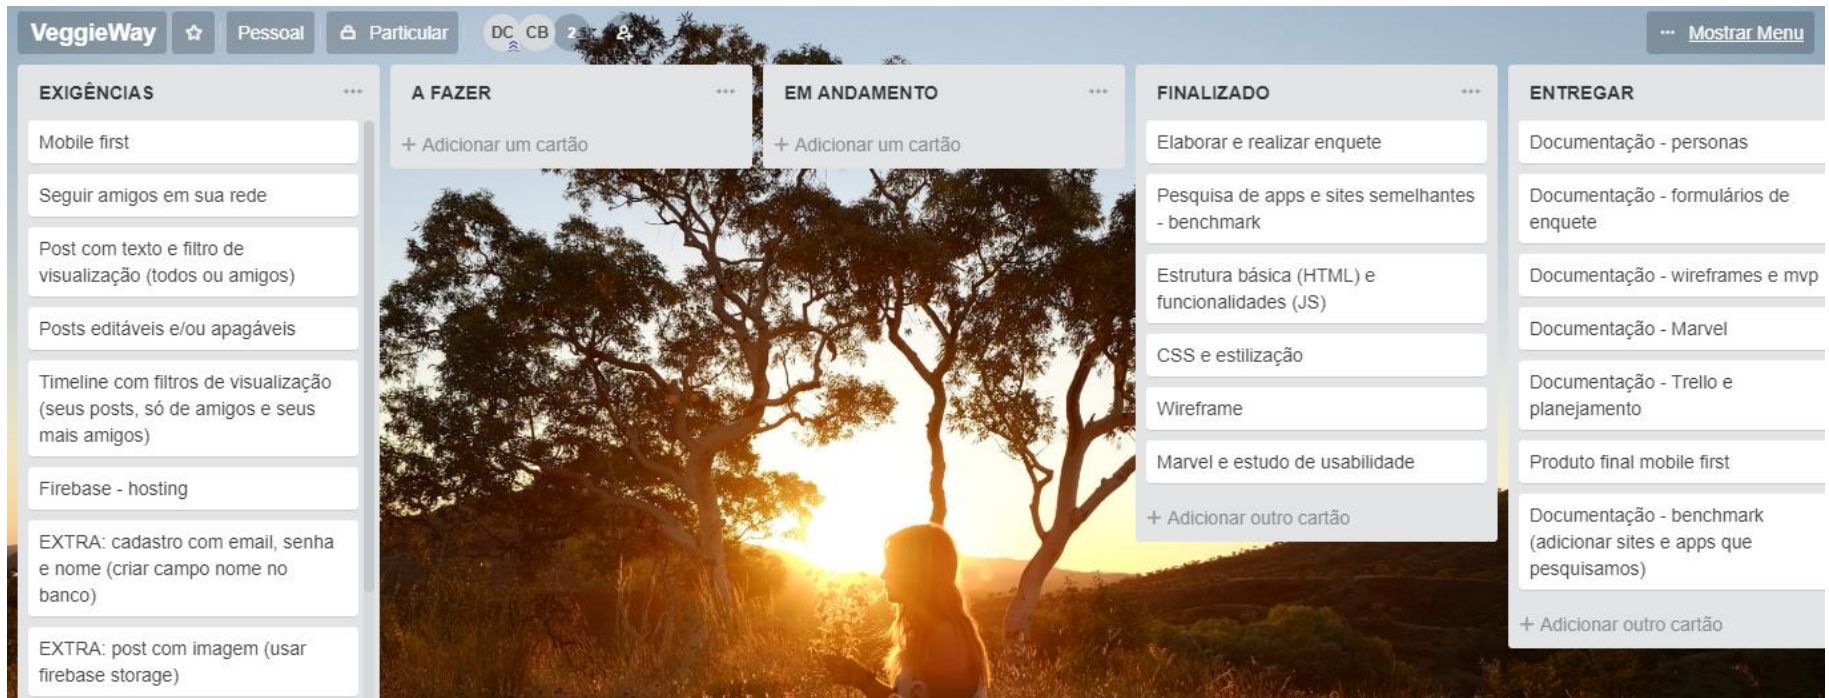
VeggieWay ☆ Pessoal Particular DC CB 2 ··· Mostrar Menu

EXIGÊNCIAS ···
Mobile first
Seguir amigos em sua rede
Post com texto e filtro de visualização (todos ou amigos)
Posts editáveis e/ou apagáveis
Timeline com filtros de visualização (seus posts, só de amigos e seus mais amigos)
Firebase - hosting
EXTRA: cadastro com email, senha e nome (criar campo nome no banco)
EXTRA: post com imagem (usar firebase storage)

A FAZER ···
+ Adicionar um cartão

EM ANDAMENTO ···
+ Adicionar um cartão

FINALIZADO ···
Elaborar e realizar enquete
Pesquisa de apps e sites semelhantes - benchmark
Estrutura básica (HTML) e funcionalidades (JS)
CSS e estilização
Wireframe
Marvel e estudo de usabilidade
+ Adicionar outro cartão

ENTREGAR
Documentação - personas
Documentação - formulários de enquete
Documentação - wireframes e mvp
Documentação - Marvel
Documentação - Trello e planejamento
Produto final mobile first
Documentação - benchmark (adicionar sites e apps que pesquisamos)
+ Adicionar outro cartão